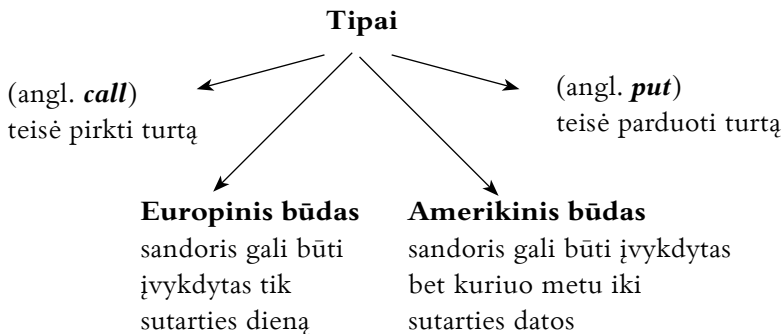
**Tipai**

(angl. ***call***)
teisė pirkti turtą

(angl. ***put***)
teisė parduoti turtą

**Europinis būdas**
sandoris gali būti įvykdytas tik sutarties dieną

**Amerikinis būdas**
sandoris gali būti įvykdytas bet kuriuo metu iki sutarties datos